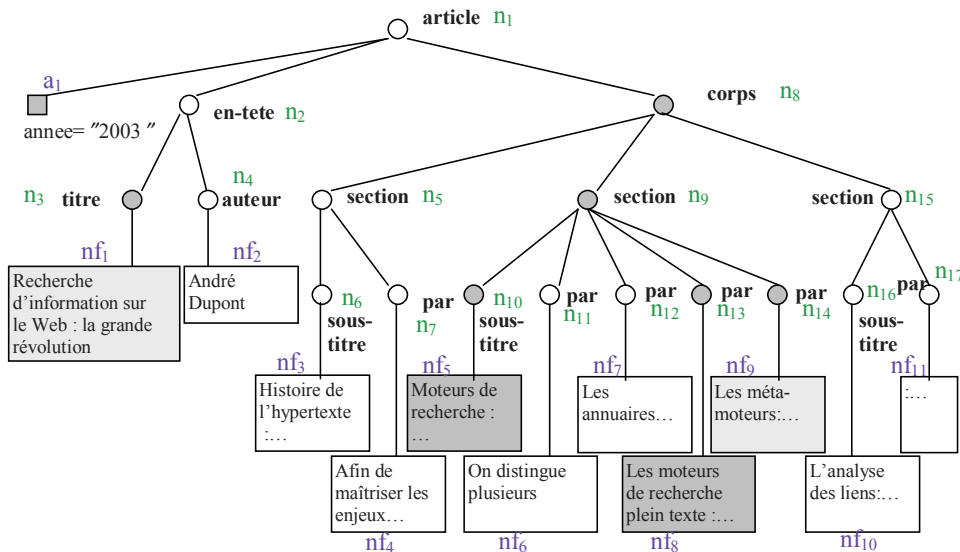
article $n_1$

$a_1$

annee= ″2003 ″

en-tete $n_2$

corps $n_8$

$n_3$ titre

$n_4$ auteur

section $n_5$

section $n_9$

section $n_{15}$

$nf_1$

Recherche d'information sur le Web : la grande révolution

$nf_2$

André Dupont

$n_6$ sous-titre

par $n_7$

$n_{10}$ sous-titre

par $n_{11}$

par $n_{12}$

par $n_{13}$

par $n_{14}$

$n_{16}$ sous-titre

par $n_{17}$

$nf_3$

Histoire de l'hypertexte :…

$nf_5$

Moteurs de recherche : …

$nf_7$

Les annuaires…

$nf_9$

Les méta-moteurs:…

$nf_{11}$

:…

Afin de maîtriser les enjeux…

$nf_4$

On distingue plusieurs

$nf_6$

Les moteurs de recherche plein texte :…

$nf_8$

L'analyse des liens:…

$nf_{10}$